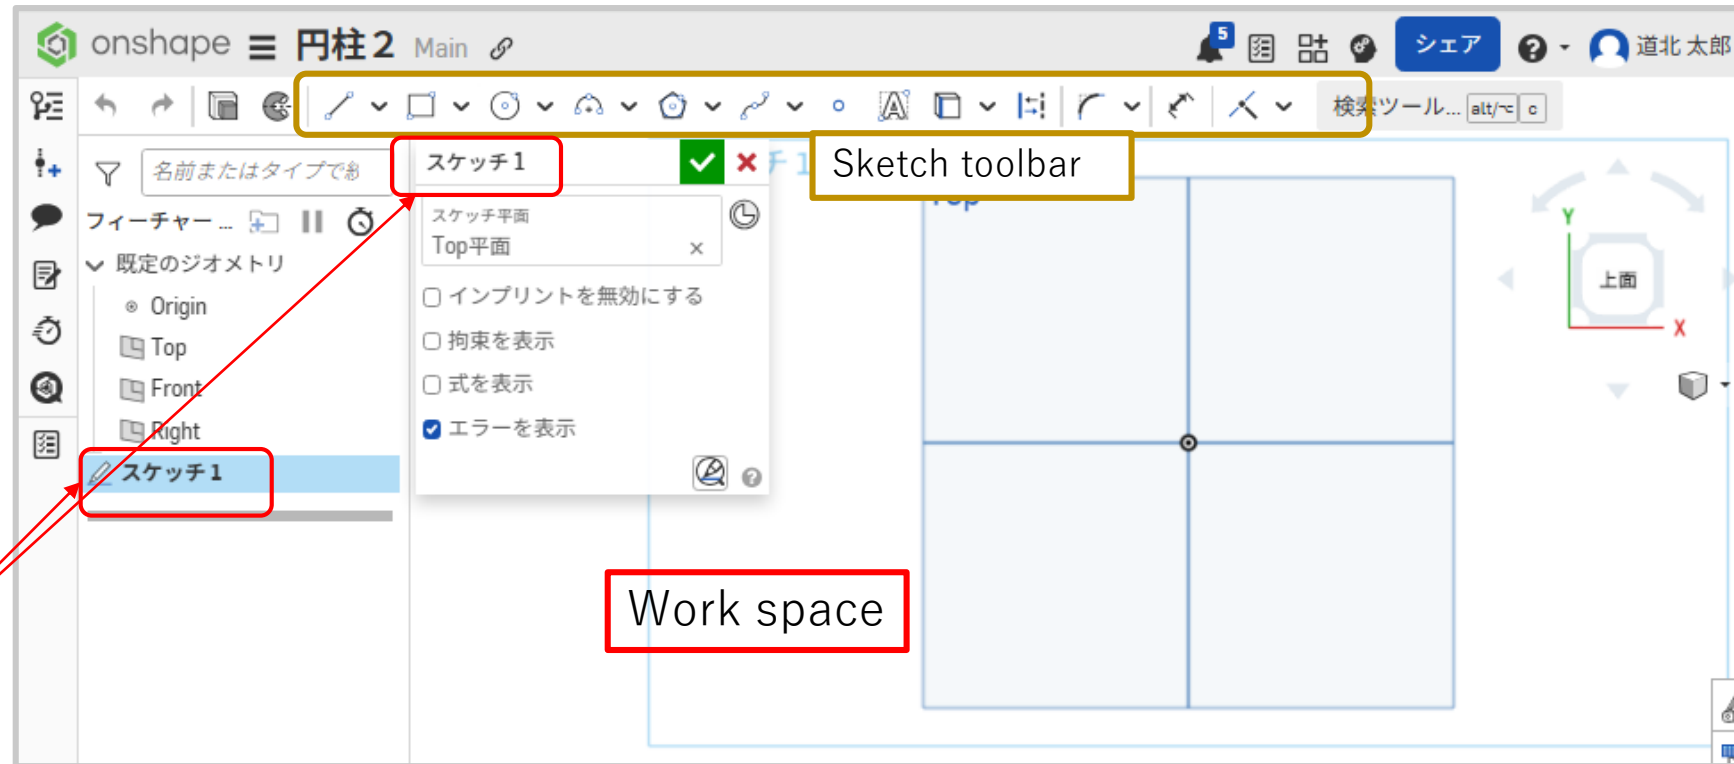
onshape 円柱２ Main

5

シェア

道北 太郎

検索ツール... alt/⌥ c

名前またはタイプで

フィーチャー...

既定のジオメトリ

Origin

Top

Front

Right

スケッチ１

スケッチ１

スケッチ平面

Top平面

インプリントを無効にする

拘束を表示

式を表示

エラーを表示

Sketch toolbar

Top

Y

上面

X

Work space